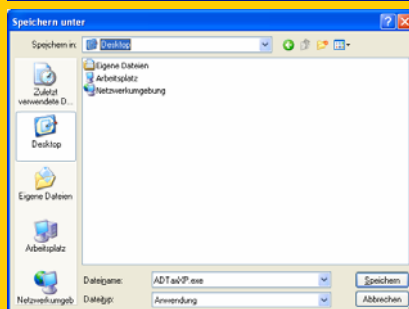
Speichern unter

Speichern in: Desktop

Zuletzt verwendete D...
Desktop
Eigene Dateien
Arbeitsplatz
Netzwerkumgeb

Eigene Dateien
Arbeitsplatz
Netzwerkumgebung

Dateiname: ADTaxXP.exe
Dateityp: Anwendung

Speichern
Abbrechen